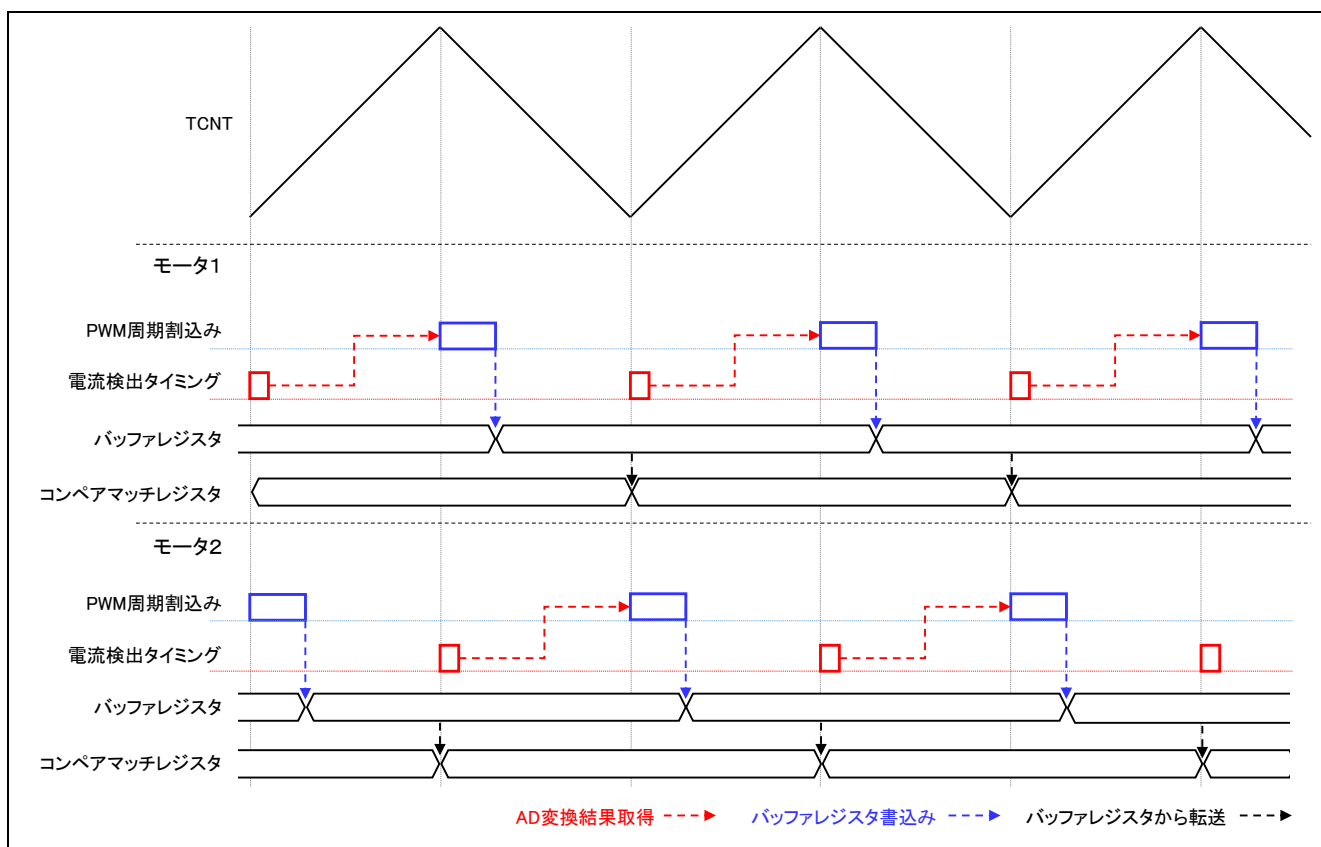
TCNT

モータ1

PWM周期割込み

電流検出タイミング

バッファレジスタ

コンペアマッチレジスタ

モータ2

PWM周期割込み

電流検出タイミング

バッファレジスタ

コンペアマッチレジスタ

AD変換結果取得

バッファレジスタ書込み

バッファレジスタから転送